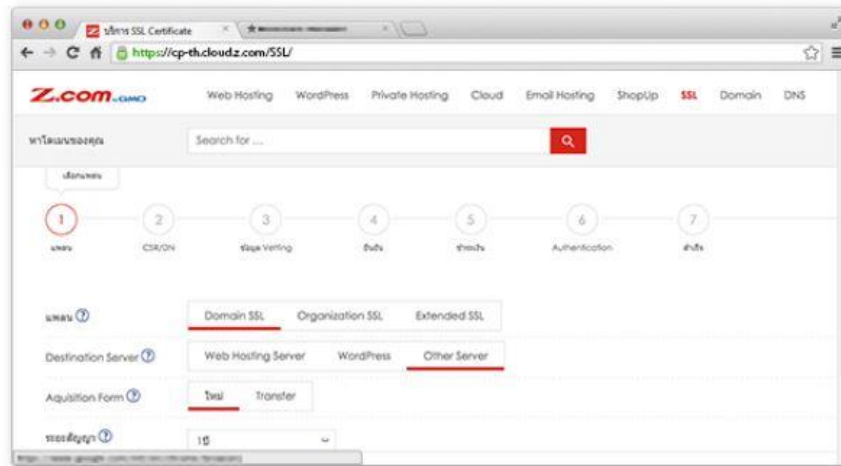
บริการ SSL Certificate

https://cp-th.cloudz.com/SSL/

Z.com GMO

Web Hosting WordPress Private Hosting Cloud Email Hosting ShopUp SSL Domain DNS

หาโดเมนของคุณ

Search for ...

เลือกแพลน

1 แพลน
2 CSR/DN
3 ข้อมูล Vetting
4 ยืนยัน
5 ชำระเงิน
6 Authentication
7 สำเร็จ

แพลน

Domain SSL Organization SSL Extended SSL

Destination Server

Web Hosting Server WordPress Other Server

Aquisition Form

ใหม่ Transfer

ระยะสัญญา

1ปี